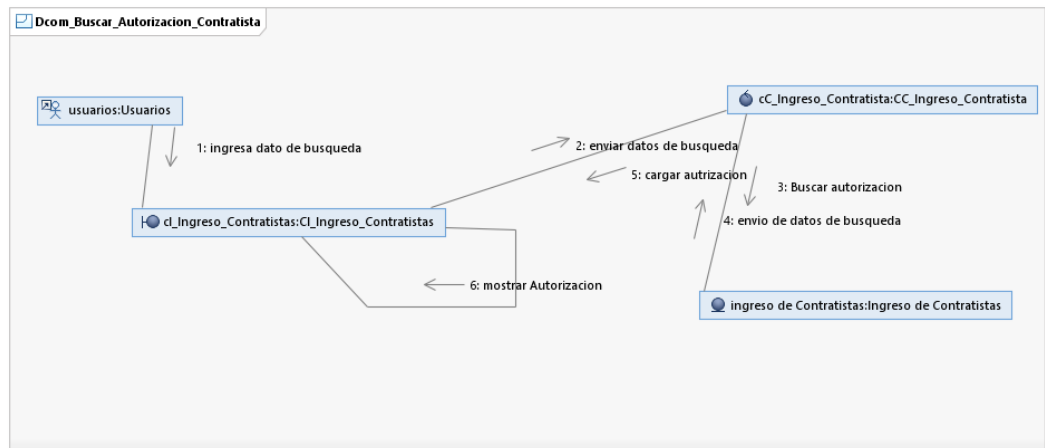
Dcom_Buscar_Autorizacion_Contratista

usuarios:Usuarios

1: ingresa dato de busqueda

cC_Ingreso_Contratista:CC_Ingreso_Contratista

2: enviar datos de busqueda

5: cargar autrizacion

3: Buscar autorizacion

4: envio de datos de busqueda

cI_Ingreso_Contratistas:CI_Ingreso_Contratistas

6: mostrar Autorizacion

ingreso de Contratistas:Ingreso de Contratistas